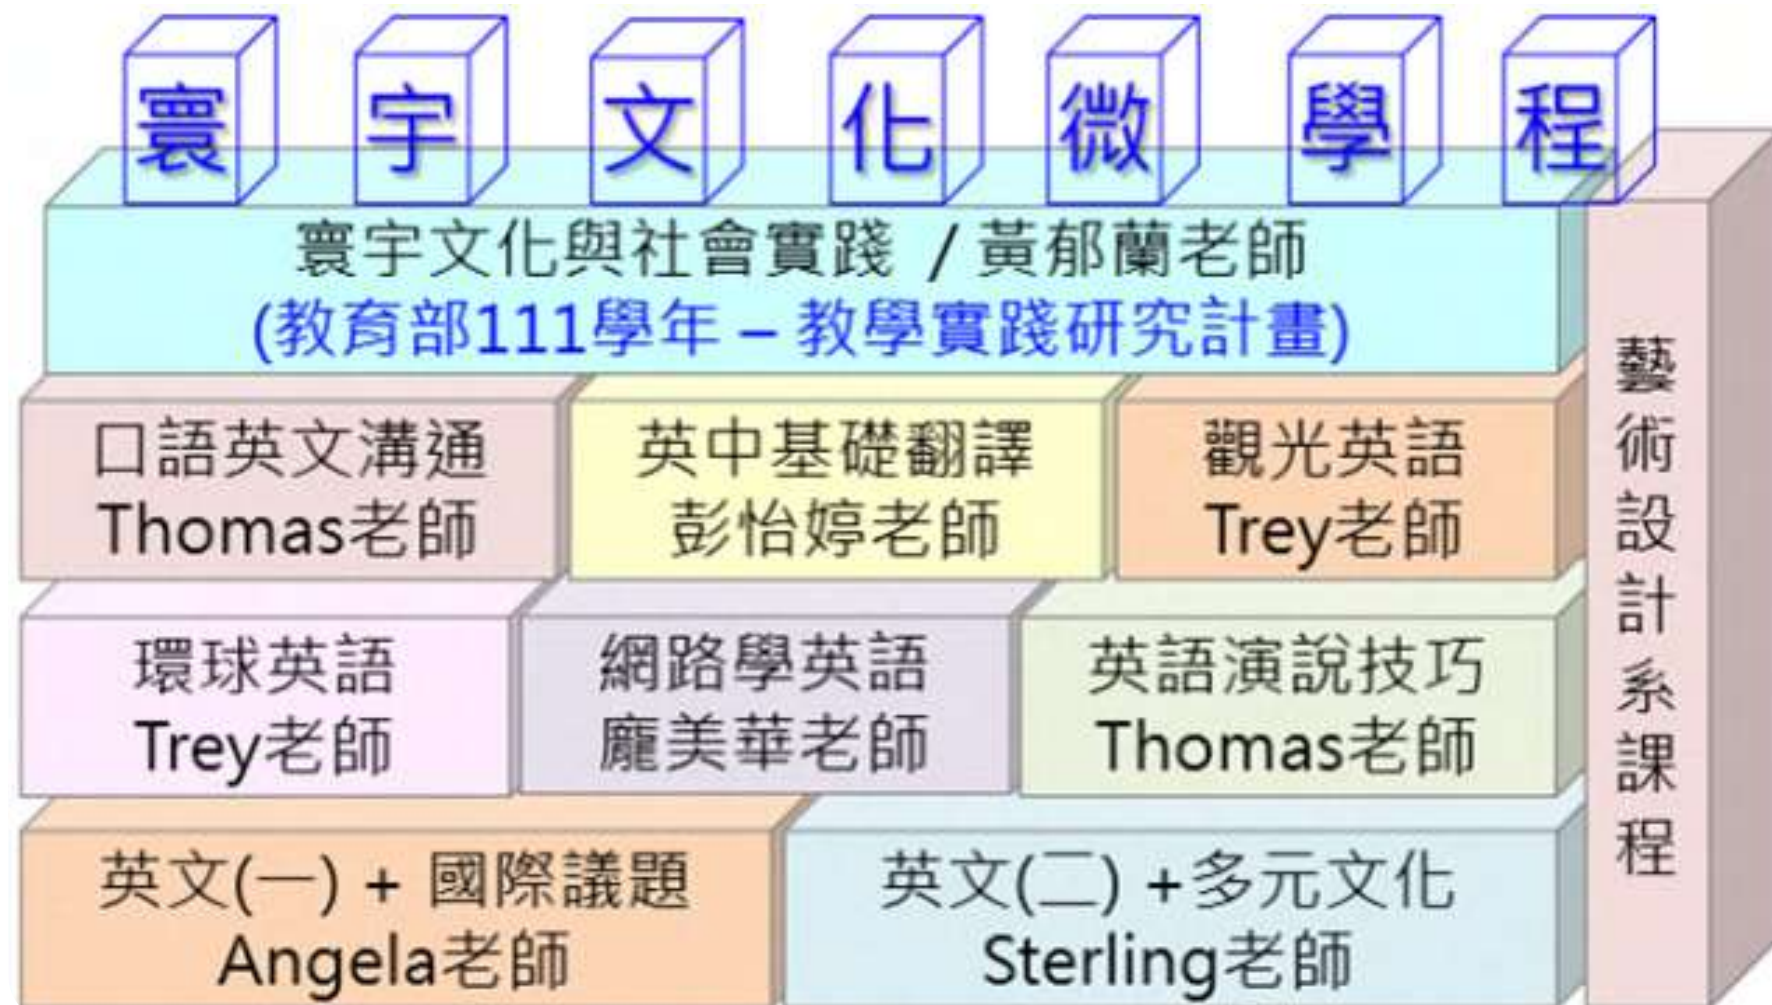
寰宇文化微學程

寰宇文化與社會實踐 / 黃郁蘭老師
(教育部111學年 – 教學實踐研究計畫)

口語英文溝通
Thomas老師

英中基礎翻譯
彭怡婷老師

觀光英語
Trey老師

環球英語
Trey老師

網路學英語
龐美華老師

英語演說技巧
Thomas老師

英文(一) + 國際議題
Angela老師

英文(二) +多元文化
Sterling老師

藝術設計系課程